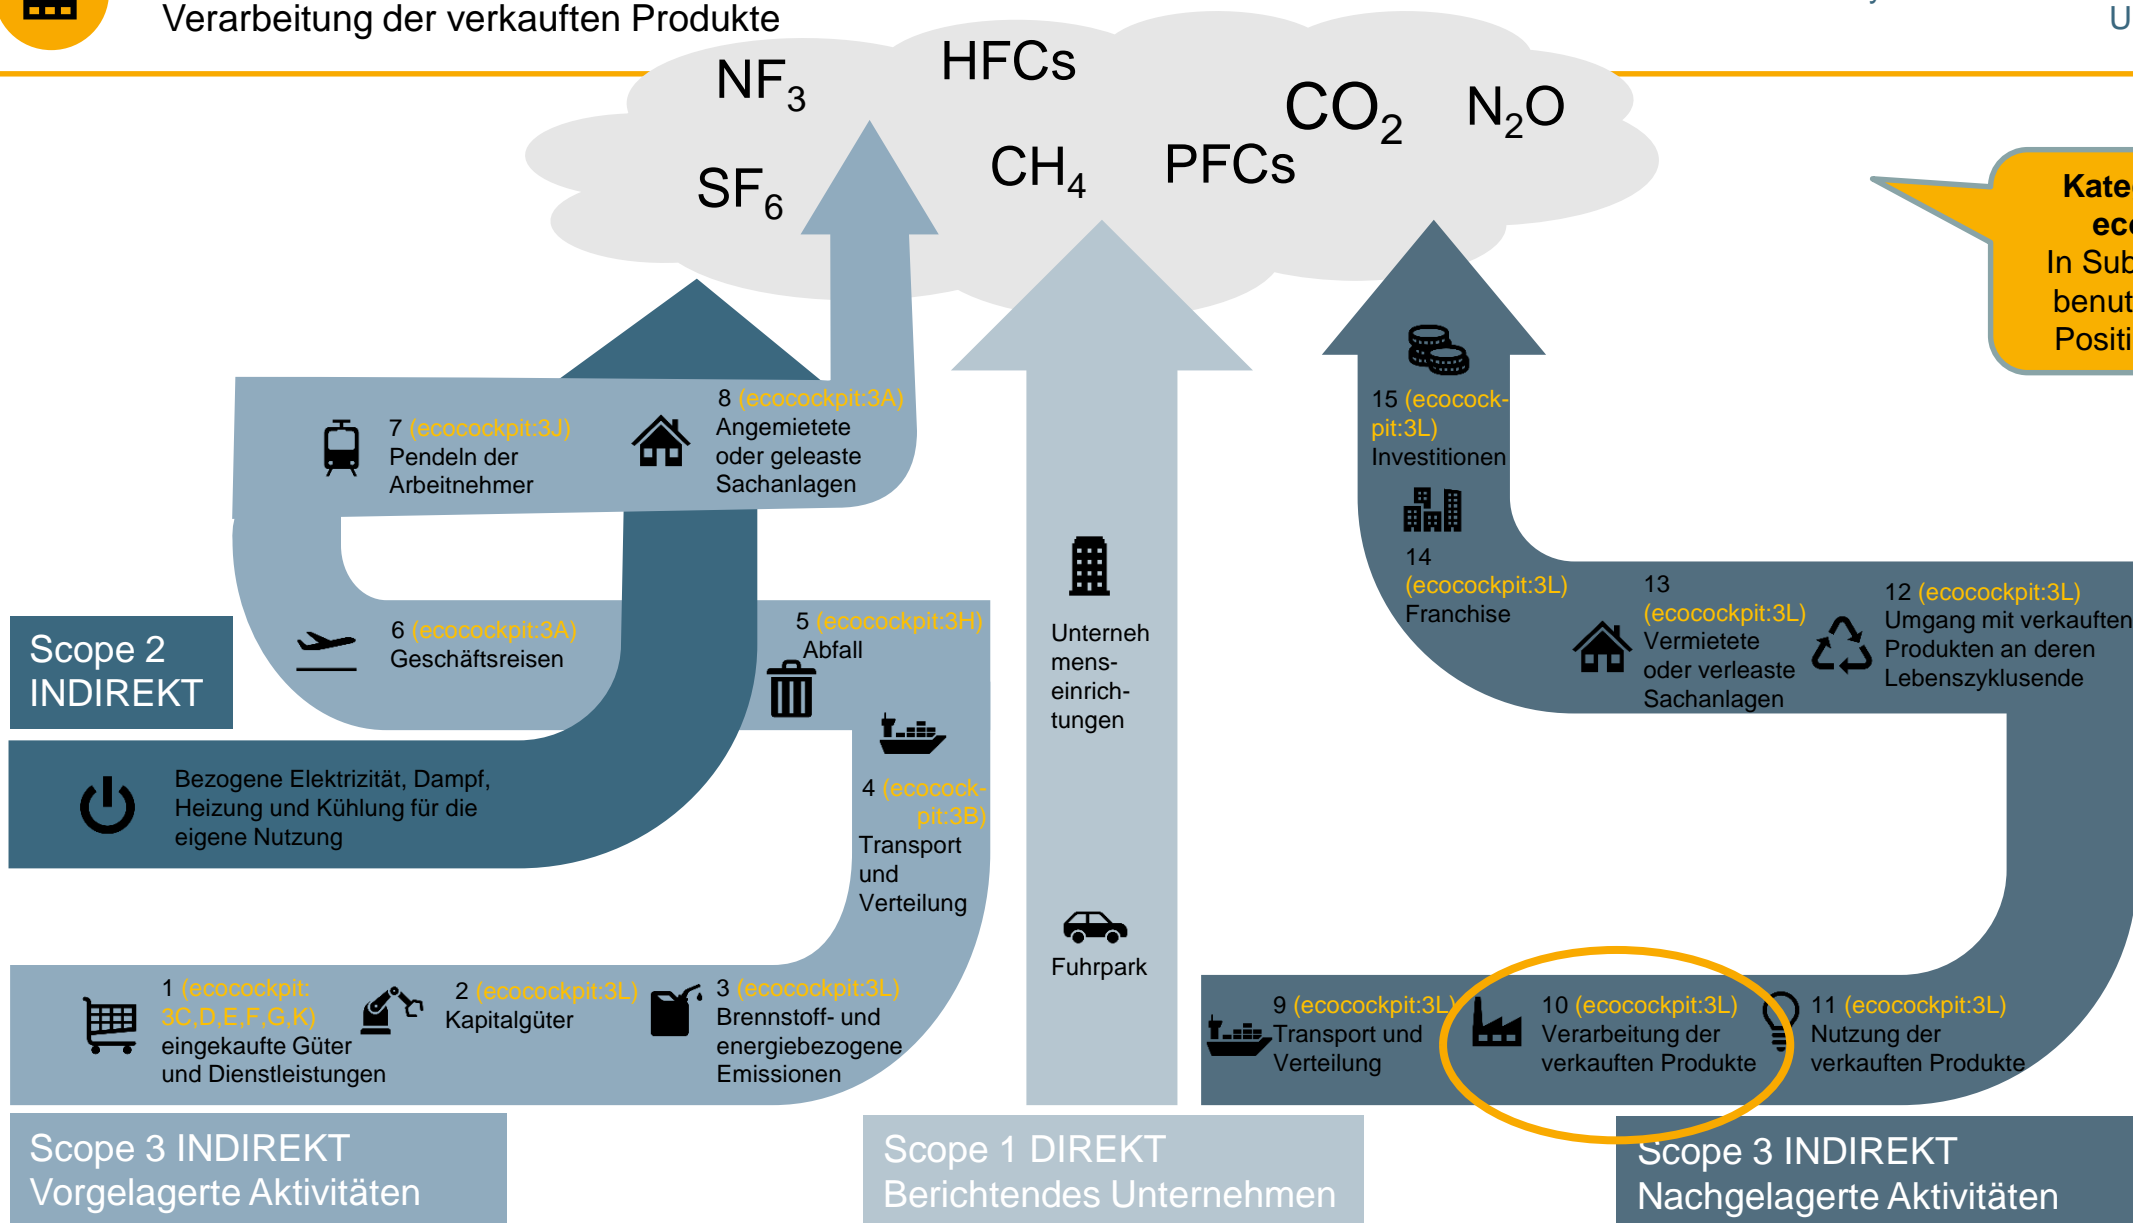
Verarbeitung der verkauften Produkte

U

$NF_3$ HFCs $SF_6$ $CH_4$ PFCs $CO_2$ $N_2O$

Kate
eco
In Sub
benut
Positi

8 (ecocockpit:3A) Angemietete oder geleaste Sachanlagen

7 (ecocockpit:3J) Pendeln der Arbeitnehmer

6 (ecocockpit:3A) Geschäftsreisen

5 (ecocockpit:3H) Abfall

Scope 2 INDIREKT

Bezogene Elektrizität, Dampf, Heizung und Kühlung für die eigene Nutzung

4 (ecocockpit:3B) Transport und Verteilung

Unternehmens-einrich-tungen

Fuhrpark

1 (ecocockpit: 3C,D,E,F,G,K) eingekaufte Güter und Dienstleistungen

2 (ecocockpit:3L) Kapitalgüter

3 (ecocockpit:3L) Brennstoff- und energiebezogene Emissionen

15 (ecocockpit:3L) Investitionen

14 (ecocockpit:3L) Franchise

13 (ecocockpit:3L) Vermietete oder verleaste Sachanlagen

12 (ecocockpit:3L) Umgang mit verkauften Produkten an deren Lebenszyklusende

9 (ecocockpit:3L) Transport und Verteilung

10 (ecocockpit:3L) Verarbeitung der verkauften Produkte

11 (ecocockpit:3L) Nutzung der verkauften Produkte

Scope 3 INDIREKT Vorgelagerte Aktivitäten

Scope 1 DIREKT Berichtendes Unternehmen

Scope 3 INDIREKT Nachgelagerte Aktivitäten